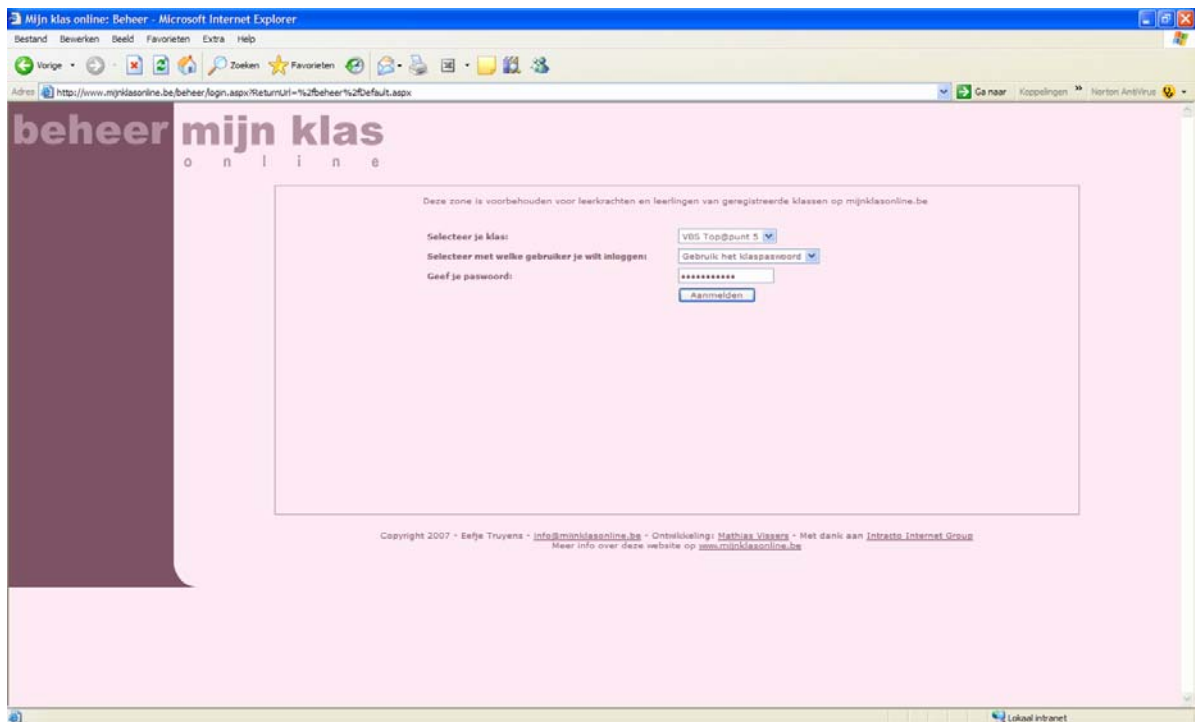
Mijn klas online: Beheer - Microsoft Internet Explorer

Bestand Bewerken Beeld Favorieten Extra Help

Vorige Zoeken Favorieten

Adres http://www.mijnklasonline.be/beheer/login.aspx?ReturnUrl=%2fbeheer%2fDefault.aspx

Ga naar Koppelingen Norton AntiVirus

beheer mijn klas

o n l i n e

Deze zone is voorbehouden voor leerkrachten en leerlingen van geregistreerde klassen op mijnklasonline.be

Selecteer je klas: VBS Top@punt 5

Selecteer met welke gebruiker je wilt inloggen: Gebruik het klaspaswoord

Geef je paswoord: •••••••••••

Aanmelden

Copyright 2007 - Eefje Truyens - info@mijnklasonline.be - Ontwikkeling: Mathias Vissers - Met dank aan Intracto Internet Group
Meer info over deze website op www.mijnklasonline.be

Lokaal intranet